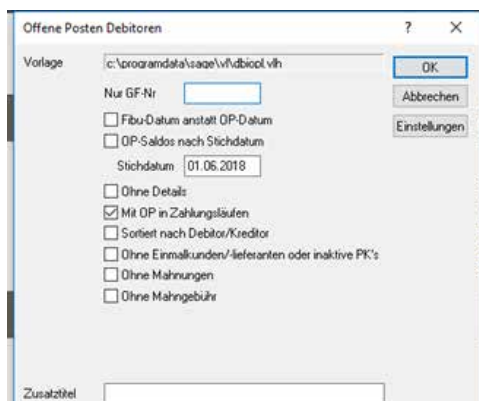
Offene Posten Debitoren

?

X

Vorlage

c:\programdata\sage\vl\dbiopl.vlh

OK

Nur GF-Nr

Abbrechen

Fibu-Datum anstatt OP-Datum

Einstellungen

OP-Saldos nach Stichdatum

Stichdatum 01.06.2018

Ohne Details

Mit OP in Zahlungsläufen

Sortiert nach Debitor/Kreditor

Ohne Einmalkunden/-lieferanten oder inaktive PK's

Ohne Mahnungen

Ohne Mahngebühr

Zusatztitel